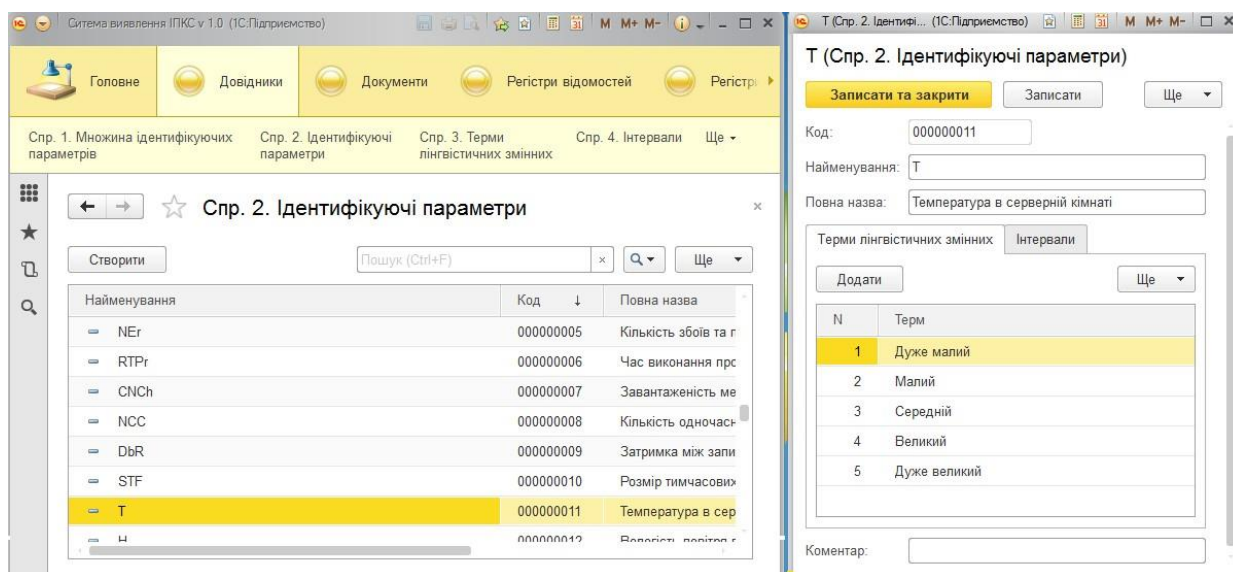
Ситема виявлення ІПКС v 1.0 (1С:Підприємство)

M M+ M-

Головне

Довідники

Документи

Регістри відомостей

Регістри

Спр. 1. Множина ідентифікуючих параметрів

Спр. 2. Ідентифікуючі параметри

Спр. 3. Терми лінгвістичних змінних

Спр. 4. Інтервали

Ще

Спр. 2. Ідентифікуючі параметри

Створити

Пошук (Ctrl+F)

Ще

| Найменування | Код | Повна назва |
|---|---|---|
| NEr | 000000005 | Кількість збоїв та г |
| RTPr | 000000006 | Час виконання про |
| CNCh | 000000007 | Завантаженість ме |
| NCC | 000000008 | Кількість одночасн |
| DbR | 000000009 | Затримка між запи |
| STF | 000000010 | Розмір тимчасових |
| T | 000000011 | Температура в сер |
| H | 000000012 | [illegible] |

T (Спр. 2. Ідентифі... (1С:Підприємство)

M M+ M-

T (Спр. 2. Ідентифікуючі параметри)

Записати та закрити

Записати

Ще

Код: 000000011

Найменування: T

Повна назва: Температура в серверній кімнаті

Терми лінгвістичних змінних

Інтервали

Додати

Ще

| N | Терм |
|---|---|
| 1 | Дуже малий |
| 2 | Малий |
| 3 | Середній |
| 4 | Великий |
| 5 | Дуже великий |

Коментар: